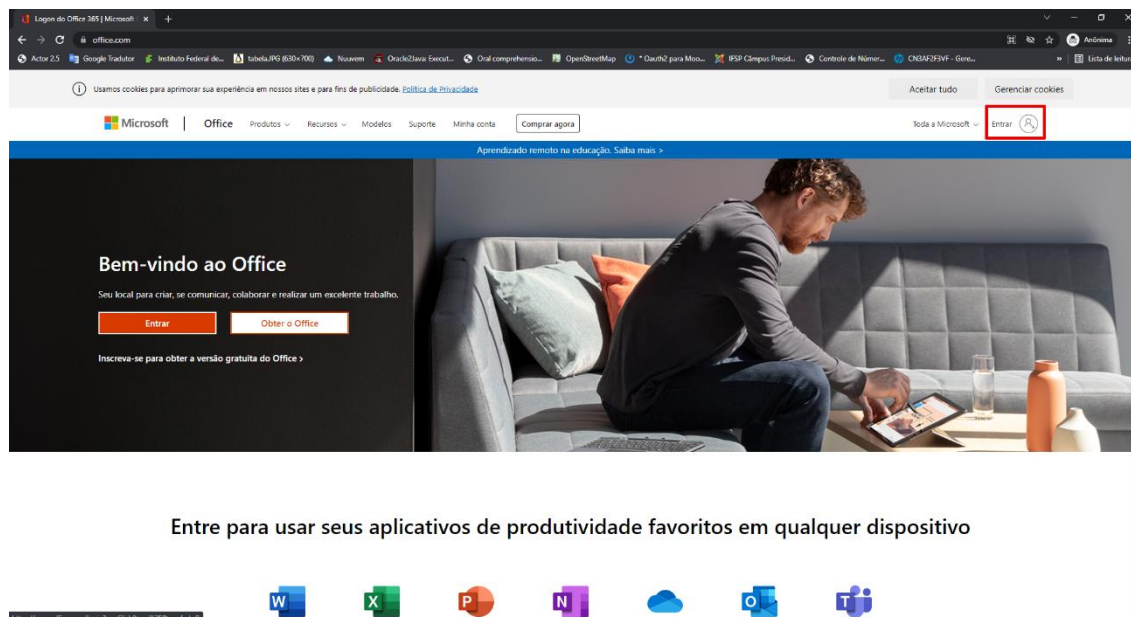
Logon do Office 365 | Microsoft ×  +

office.com

Actor 2.5  Google Tradutor  Instituto Federal de...  tabela.JPG (630×700)  Nuuvem  Oracle2Java: Execut...  Oral comprehensio...  OpenStreetMap  * Oauth2 para Moo...  IFSP Câmpus Presid...  Controle de Númer...  CN3AF2F3VF - Gere...  Anônima  Lista de leitura

Usamos cookies para aprimorar sua experiência em nossos sites e para fins de publicidade. Política de Privacidade

Aceitar tudo  Gerenciar cookies

Microsoft | Office  Produtos  Recursos  Modelos  Suporte  Minha conta  Comprar agora  Toda a Microsoft  Entrar

Aprendizado remoto na educação. Saiba mais >

Bem-vindo ao Office

Seu local para criar, se comunicar, colaborar e realizar um excelente trabalho.

Entrar  Obter o Office

Inscreva-se para obter a versão gratuita do Office >

Entre para usar seus aplicativos de produtividade favoritos em qualquer dispositivo

W  X  P  N  O  T